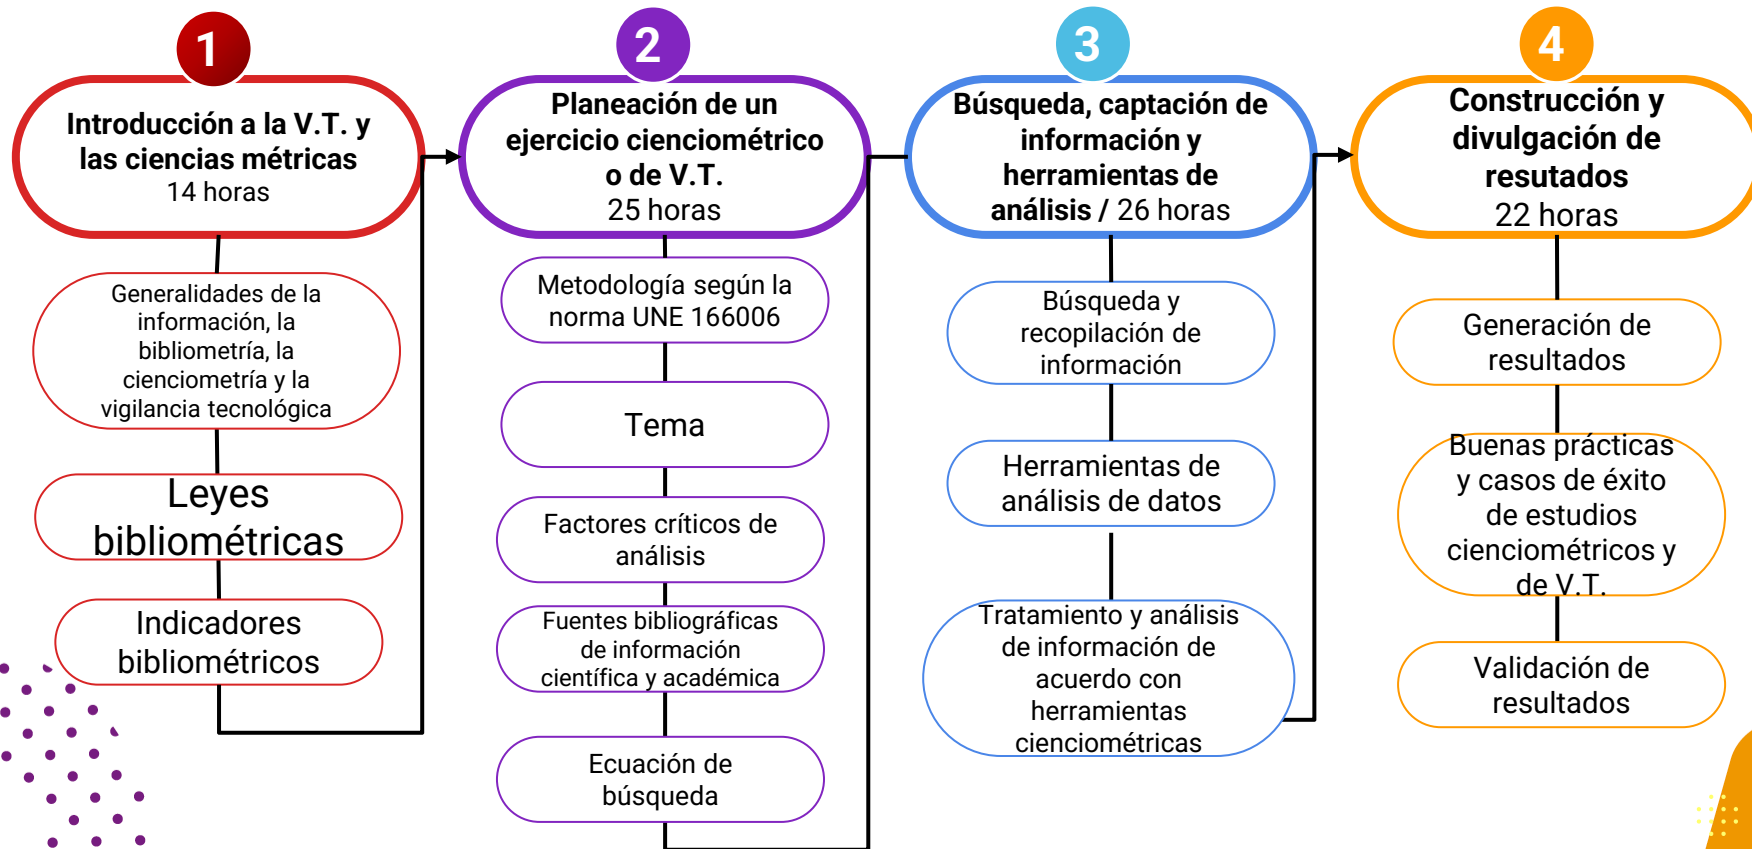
1

Introducción a la V.T. y las ciencias métricas
14 horas

Generalidades de la información, la bibliometría, la cienciometría y la vigilancia tecnológica

Leyes bibliométricas

Indicadores bibliométricos

2

Planeación de un ejercicio cienciométrico o de V.T.
25 horas

Metodología según la norma UNE 166006

Tema

Factores críticos de análisis

Fuentes bibliográficas de información científica y académica

Ecuación de búsqueda

3

Búsqueda, captación de información y herramientas de análisis / 26 horas

Búsqueda y recopilación de información

Herramientas de análisis de datos

Tratamiento y análisis de información de acuerdo con herramientas cienciométricas

4

Construcción y divulgación de resutados
22 horas

Generación de resultados

Buenas prácticas y casos de éxito de estudios cienciométricos y de V.T.

Validación de resultados